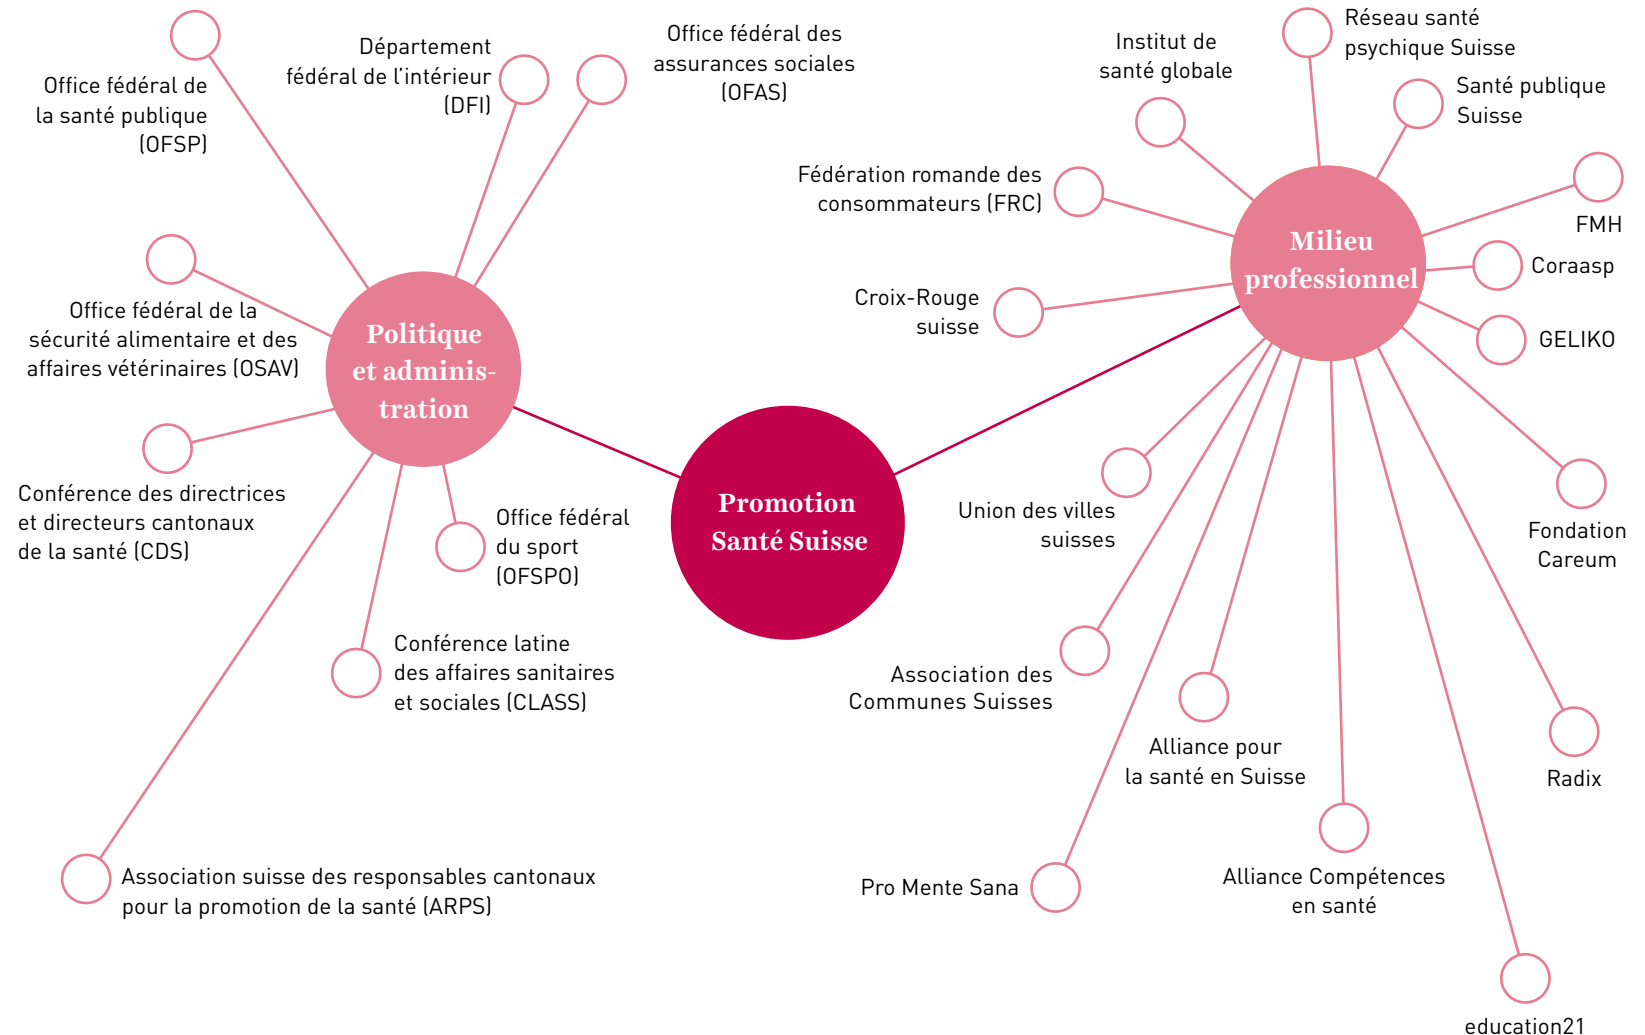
Office fédéral de la santé publique (OFSP)

Département fédéral de l'intérieur (DFI)

Office fédéral des assurances sociales (OFAS)

Office fédéral de la sécurité alimentaire et des affaires vétérinaires (OSAV)

Politique et administration

Conférence des directrices et directeurs cantonaux de la santé (CDS)

Office fédéral du sport (OFSPO)

Conférence latine des affaires sanitaires et sociales (CLASS)

Association suisse des responsables cantonaux pour la promotion de la santé (ARPS)

Promotion Santé Suisse

Institut de santé globale

Réseau santé psychique Suisse

Santé publique Suisse

Fédération romande des consommateurs (FRC)

Milieu professionnel

FMH

Coraasp

Croix-Rouge suisse

GELIKO

Union des villes suisses

Fondation Careum

Association des Communes Suisses

Alliance pour la santé en Suisse

Radix

Pro Mente Sana

Alliance Compétences en santé

education21